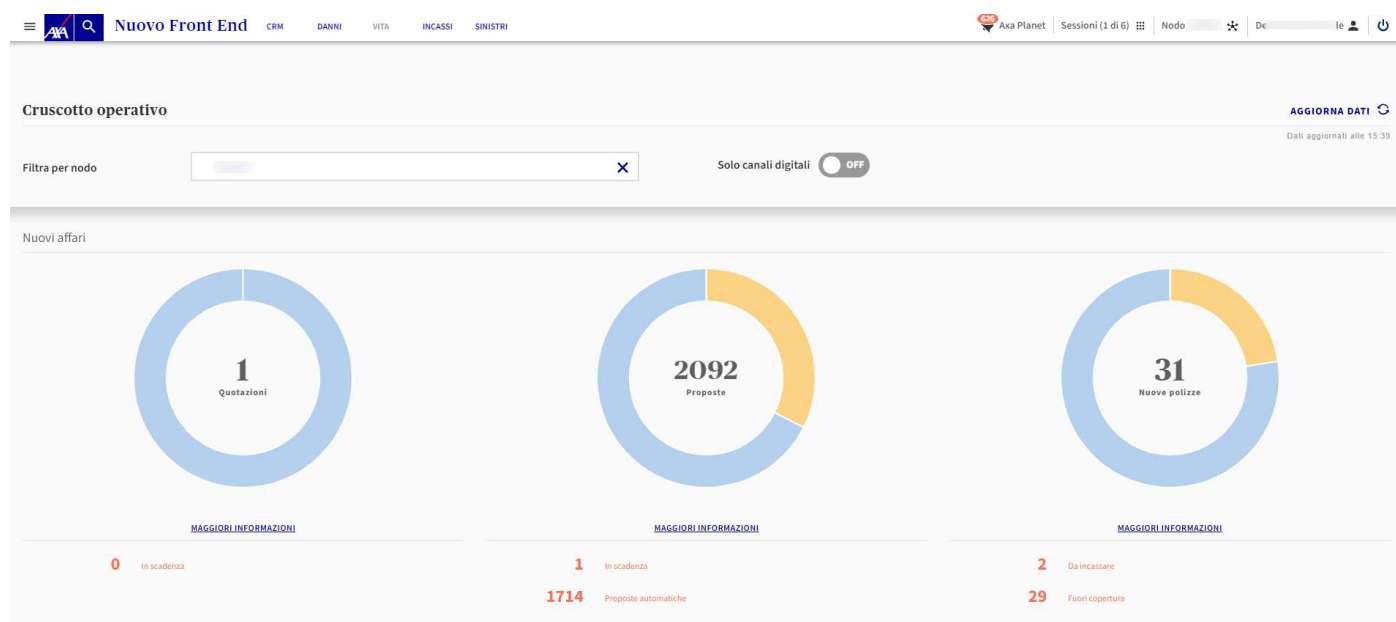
AXA Nuovo Front End CRM DANNI VITA INCASSI SINISTRI

626 Axa Planet | Sessioni (1 di 6) | Nodo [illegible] | De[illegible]le

Cruscotto operativo

AGGIORNA DATI

Dati aggiornati alle 15:39

Filtra per nodo

Solo canali digitali OFF

Nuovi affari

1
Quotazioni

2092
Proposte

31
Nuove polizze

MAGGIORI INFORMAZIONI

0 In scadenza

MAGGIORI INFORMAZIONI

1 In scadenza

1714 Proposte automatiche

MAGGIORI INFORMAZIONI

2 Da incassare

29 Fuori copertura